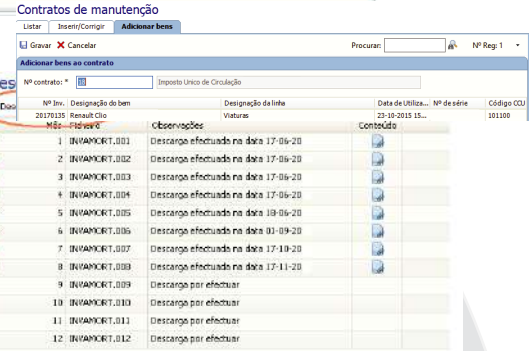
Contratos de manutenção

Listar | Inserir/Corrigir | Adicionar bens

Gravar | Cancelar | Procurar: | Nº Reg: 1

Adicionar bens ao contrato

Nº contrato: * 18 | Imposto Unico de Circulação

| Nº Inv. | Designação do bem | Designação da linha | Data de Utiliza... | Nº de série | Código CCU |
|---|---|---|---|---|---|
| 20170135 | Renault Clio | Viaturas | 23-10-2015 15... | | 101100 |

| Mês | Ficheiro | Observações | Conteúdo |
|---|---|---|---|
| 1 | INVAMORT.001 | Descarga efectuada na data 17-06-20 | |
| 2 | INVAMORT.002 | Descarga efectuada na data 17-06-20 | |
| 3 | INVAMORT.003 | Descarga efectuada na data 17-06-20 | |
| 4 | INVAMORT.004 | Descarga efectuada na data 17-06-20 | |
| 5 | INVAMORT.005 | Descarga efectuada na data 18-06-20 | |
| 6 | INVAMORT.006 | Descarga efectuada na data 01-09-20 | |
| 7 | INVAMORT.007 | Descarga efectuada na data 17-10-20 | |
| 8 | INVAMORT.008 | Descarga efectuada na data 17-11-20 | |
| 9 | INVAMORT.009 | Descarga por efectuar | |
| 10 | INVAMORT.010 | Descarga por efectuar | |
| 11 | INVAMORT.011 | Descarga por efectuar | |
| 12 | INVAMORT.012 | Descarga por efectuar | |